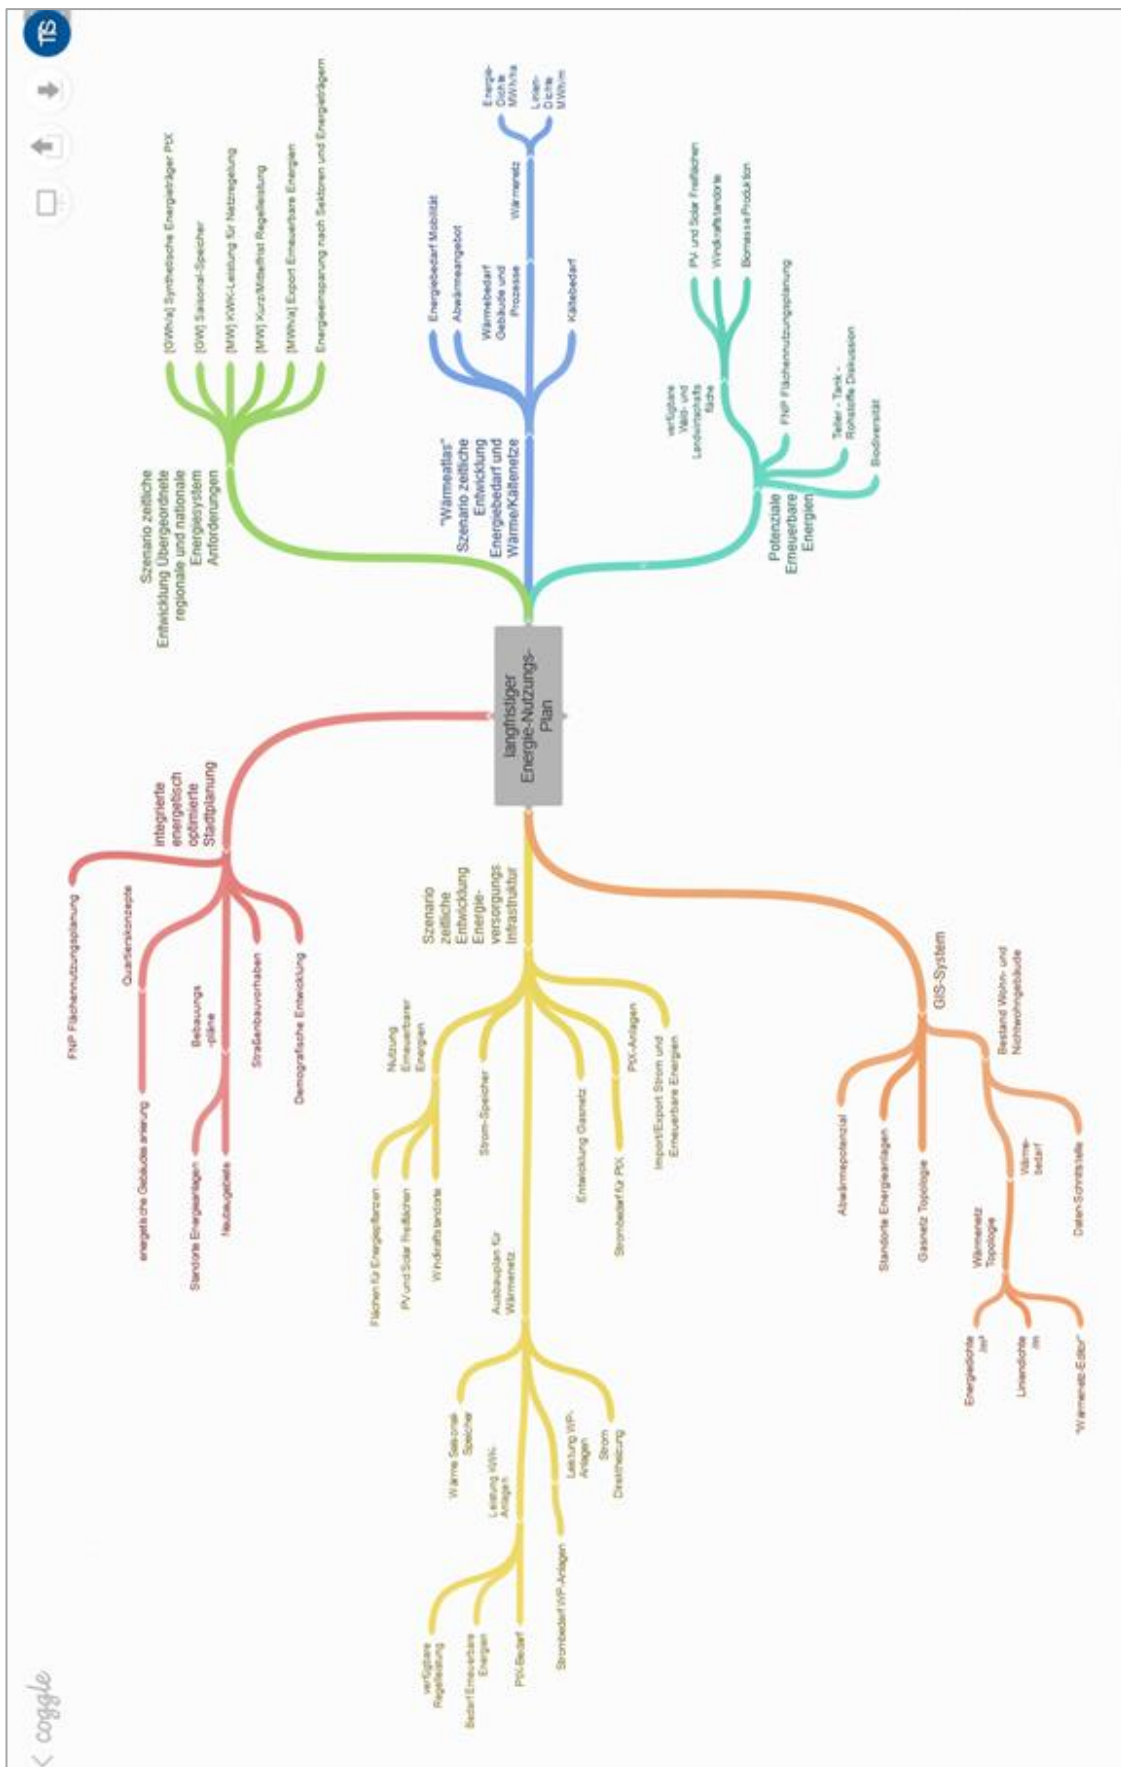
TS

langfristiger Energie-Nutzungs-Plan

Szenario zeitliche Entwicklung Übergeordnete regionale und nationale Energiesystem Anforderungen

[GWh/a] Synthetische Energieträger PtX
[GW] Saisonal-Speicher
[MW] KWK-Leistung für Netzregelung
[MW] Kurz/Mittelfrist Regelleistung
[MWh/a] Export Erneuerbare Energien
Energieeinsparung nach Sektoren und Energieträgern

"Wärmeatlas" Szenario zeitliche Entwicklung Energiebedarf und Wärme/Kältenetze

Energiebedarf Mobilität
Abwärmeangebot
Wärmebedarf Gebäude und Prozesse
Kältebedarf
Wärmenetz
Energie-Dichte MWh/ha
Linien-Dichte MWh/m

Potenziale Erneuerbare Energien

verfügbare Wald- und Landwirtschaftsfläche
PV- und Solar Freiflächen
Windkraftstandorte
Biomasse Produktion
FNP Flächennutzungsplanung
Teller - Tank - Rohstoffe Diskussion
Biodiversität

integrierte energetisch optimierte Stadtplanung

FNP Flächennutzungsplanung
Quartierskonzepte
energetische Gebäudesanierung
Bebauungs -pläne
Standorte Energieanlagen
Neubaugebiete
Straßenbauvorhaben
Demografische Entwicklung

Szenario zeitliche Entwicklung Energie-versorgungs Infrastruktur

Nutzung Erneuerbarer Energien
Flächen für Energieträgern
PV und Solar freiflächen
Windkraftstandorte
Strom-Speicher
Ausbauplan für Wärmenetz
Wärme Saisonal-Speicher
Leistung KWK-Anlagen
verfügbare Regelleistung
Bedarf Erneuerbare Energien
PtX-Bedarf
Strombedarf WP-Anlagen
Leistung WP-Anlagen
Strom Direktheizung
Entwicklung Gasnetz
Strombedarf für PtX
PtX-Anlagen
Import/Export Strom und Erneuerbare Energien

GIS-System

Abwärmepotenzial
Standorte Energieanlagen
Gasnetz Topologie
Bestand Wohn- und Nichtwohngebäude
Wärme-bedarf
Wärmenetz Topologie
Energiedichte /m²
Liniendichte /m
"Wärmenetz-Editor"
Daten-Schnittstelle

coggle